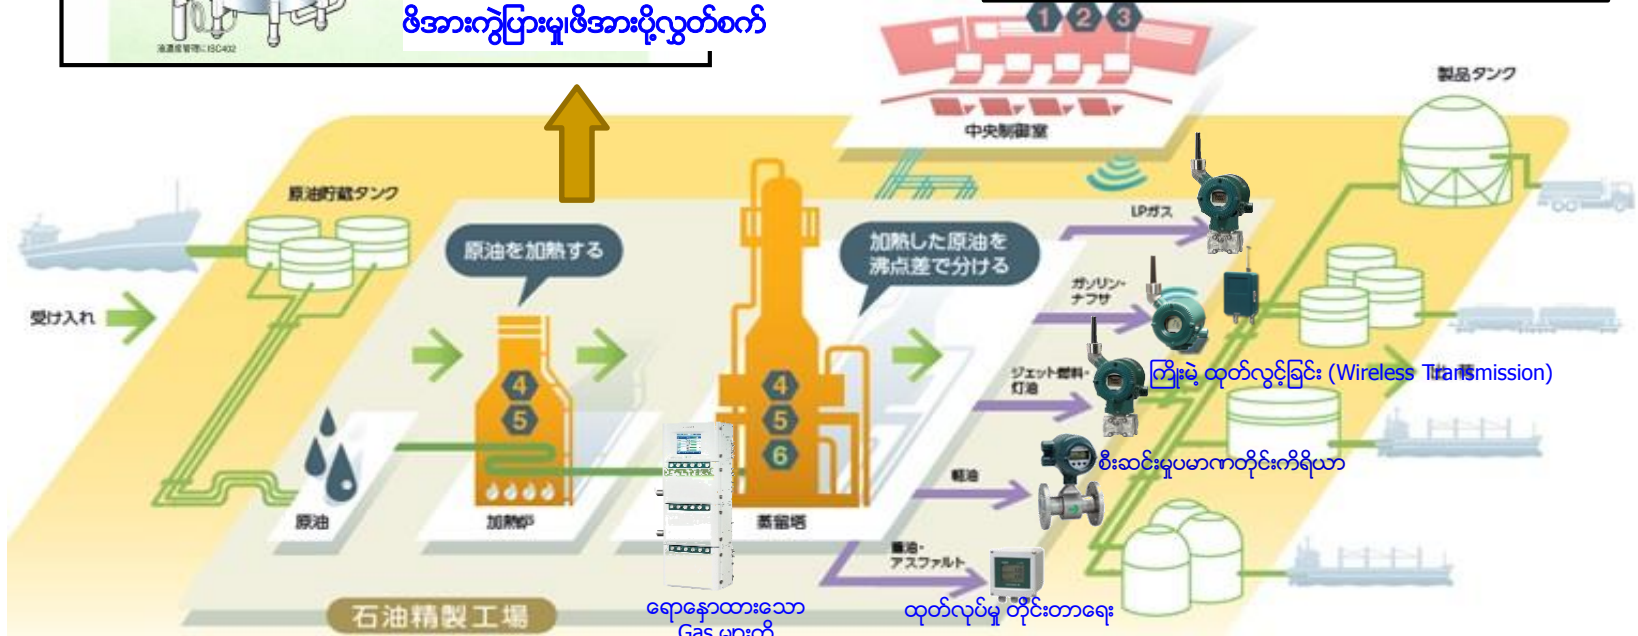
濃度管理にISC432

ဖိအားကွဲပြားမှုဖိအားပို့လွှတ်စက်

1 2 3

中央制御室

製品タンク

原油貯蔵タンク

原油を加熱する

加熱した原油を沸点差で分ける

LPガス

ガソリン・ナフサ

ジェット燃料・灯油

ကြိုးမဲ့ ထုတ်လွှင့်ခြင်း (Wireless Transmission)

受け入れ

4 5

4 5 6

စီးဆင်းမှုပမာဏတိုင်းကိရိယာ

軽油

原油

加熱炉

蒸留塔

重油・アスファルト

石油精製工場

ရောနှောထားသော Gas များကို

ထုတ်လုပ်မှု တိုင်းတာရေး